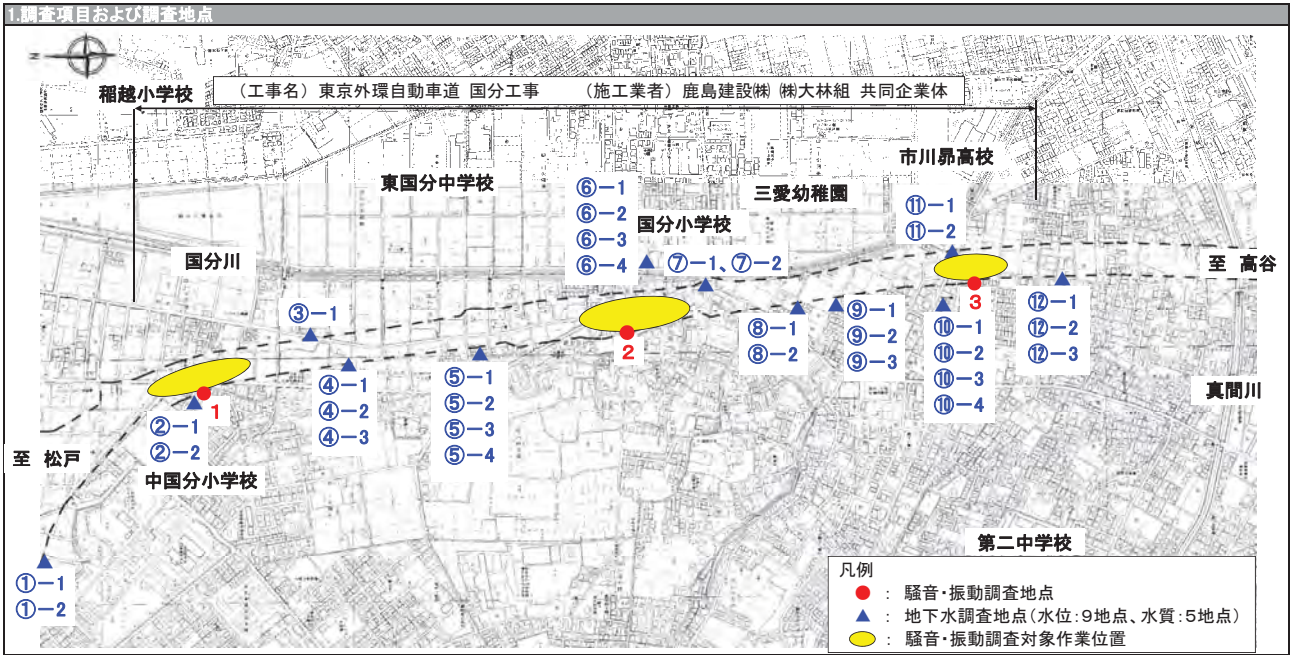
1.調査項目および調査地点

（工事名）東京外環自動車道 国分工事　（施工業者）鹿島建設㈱ ㈱大林組 共同企業体

稲越小学校

市川昴高校

東国分中学校

三愛幼稚園

国分小学校

国分川

至 高谷

⑥−1
⑥−2
⑥−3
⑥−4

⑦−1、⑦−2

⑪−1
⑪−2

3

⑫−1
⑫−2
⑫−3

③−1

2

⑧−1
⑧−2

⑨−1
⑨−2
⑨−3

⑩−1
⑩−2
⑩−3
⑩−4

真間川

④−1
④−2
④−3

⑤−1
⑤−2
⑤−3
⑤−4

1

②−1
②−2

至 松戸

中国分小学校

第二中学校

①−1
①−2

凡例
：騒音・振動調査地点
：地下水調査地点（水位：9地点、水質：5地点）
：騒音・振動調査対象作業位置